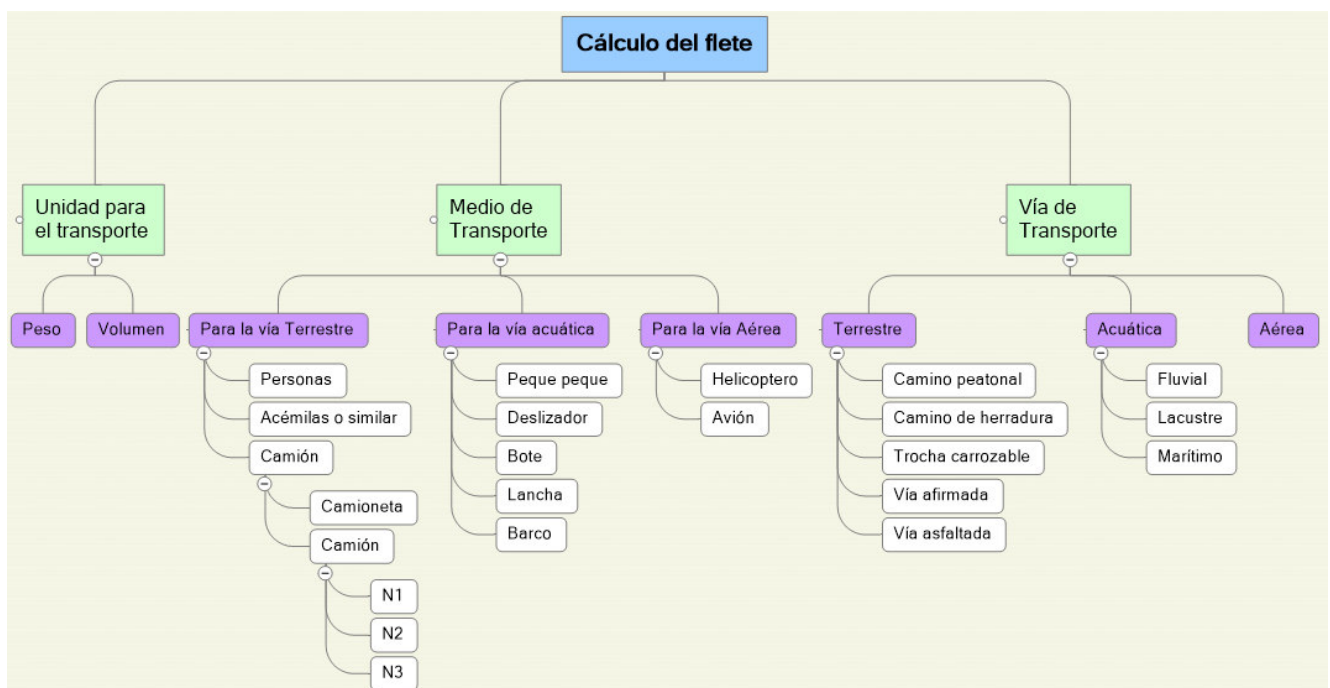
Cálculo del flete

Unidad para el transporte

Peso

Volumen

Medio de Transporte

Para la vía Terrestre

Personas

Acémilas o similar

Camión

Camioneta

Camión

N1

N2

N3

Para la vía acuática

Peque peque

Deslizador

Bote

Lancha

Barco

Para la vía Aérea

Helicoptero

Avión

Vía de Transporte

Terrestre

Camino peatonal

Camino de herradura

Trocha carrozable

Vía afirmada

Vía asfaltada

Acuática

Fluvial

Lacustre

Marítimo

Aérea